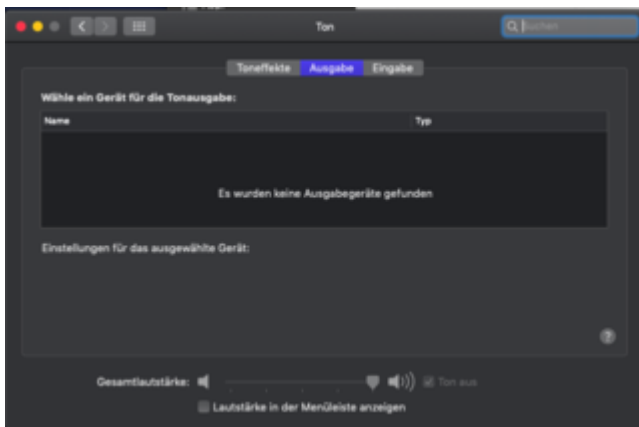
Ton

Suchen

Toneffekte | Ausgabe | Eingabe

Wähle ein Gerät für die Tonausgabe:

| Name | Typ |
|---|---|
| Es wurden keine Ausgabegeräte gefunden | |

Einstellungen für das ausgewählte Gerät:

?

Gesamtlautstärke:

Ton aus

Lautstärke in der Menüleiste anzeigen